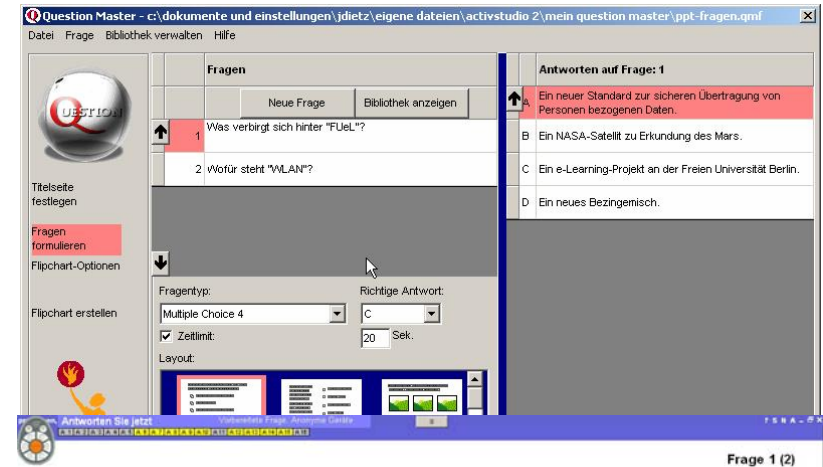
Question Master - c:\dokumente und einstellungen\jdietz\eigene dateien\activstudio 2\mein question master\ppt-fragen.qmf

Datei Frage Bibliothek verwalten Hilfe

QUESTION

Titelseite festlegen

Fragen formulieren

Flipchart-Optionen

Flipchart erstellen

Fragen

Neue Frage

Bibliothek anzeigen

1 Was verbirgt sich hinter "FUeL"?

2 Wofür steht "WLAN"?

Fragentyp:

Multiple Choice 4

Zeitlimit:

Layout:

Richtige Antwort:

C

20 Sek.

Antworten auf Frage: 1

A Ein neuer Standard zur sicheren Übertragung von Personen bezogenen Daten.

B Ein NASA-Satellit zu Erkundung des Mars.

C Ein e-Learning-Projekt an der Freien Universität Berlin.

D Ein neues Bezingemisch.

Antworten Sie jetzt

Vorbereitete Frage: Anonyme Geräte

Frage 1 (2)